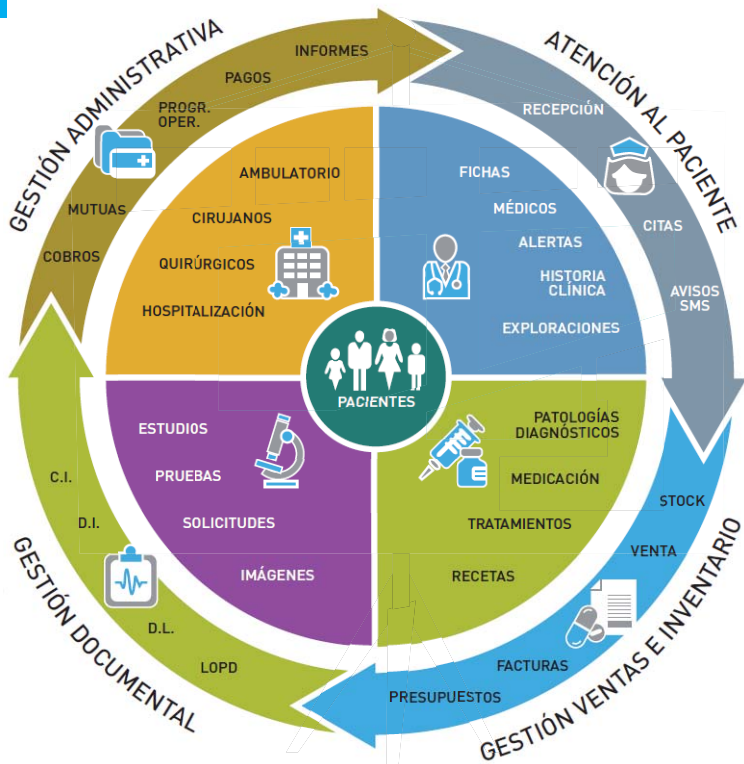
GESTIÓN ADMINISTRATIVA

INFORMES

PAGOS

PROGR. OPER.

MUTUAS

COBROS

ATENCIÓN AL PACIENTE

RECEPCIÓN

CITAS

AVISOS SMS

AMBULATORIO

CIRUJANOS

QUIRÚRGICOS

HOSPITALIZACIÓN

FICHAS

MÉDICOS

ALERTAS

HISTORIA CLÍNICA

EXPLORACIONES

PACIENTES

ESTUDIOS

PRUEBAS

SOLICITUDES

IMÁGENES

PATOLOGÍAS DIAGNÓSTICOS

MEDICACIÓN

TRATAMIENTOS

RECETAS

GESTIÓN DOCUMENTAL

C.I.

D.I.

D.L.

LOPD

GESTIÓN VENTAS E INVENTARIO

STOCK

VENTA

FACTURAS

PRESUPUESTOS